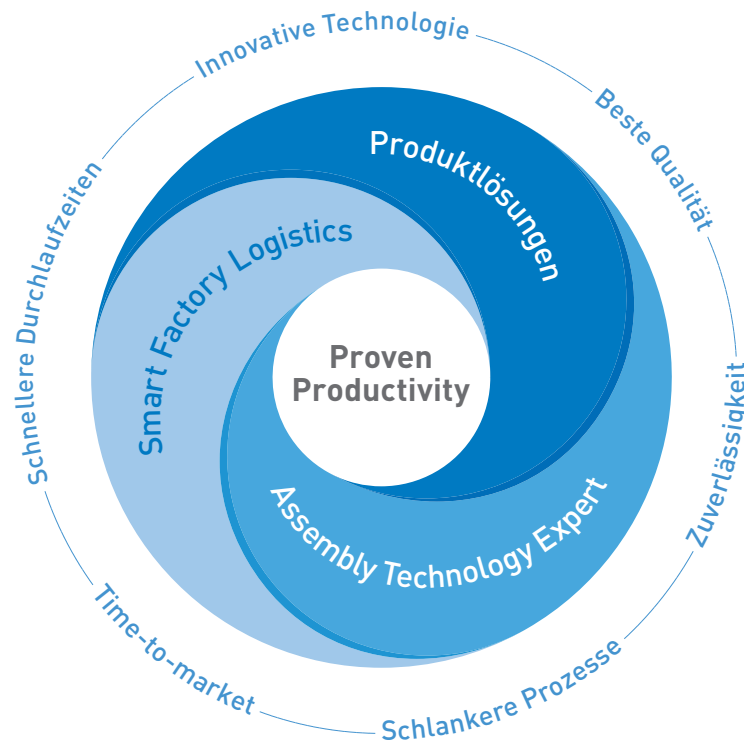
Innovative Technologie

Beste Qualität

Zuverlässigkeit

Schlankere Prozesse

Time-to-market

Schnellere Durchlaufzeiten

Produktlösungen

Smart Factory Logistics

Assembly Technology Expert

Proven Productivity